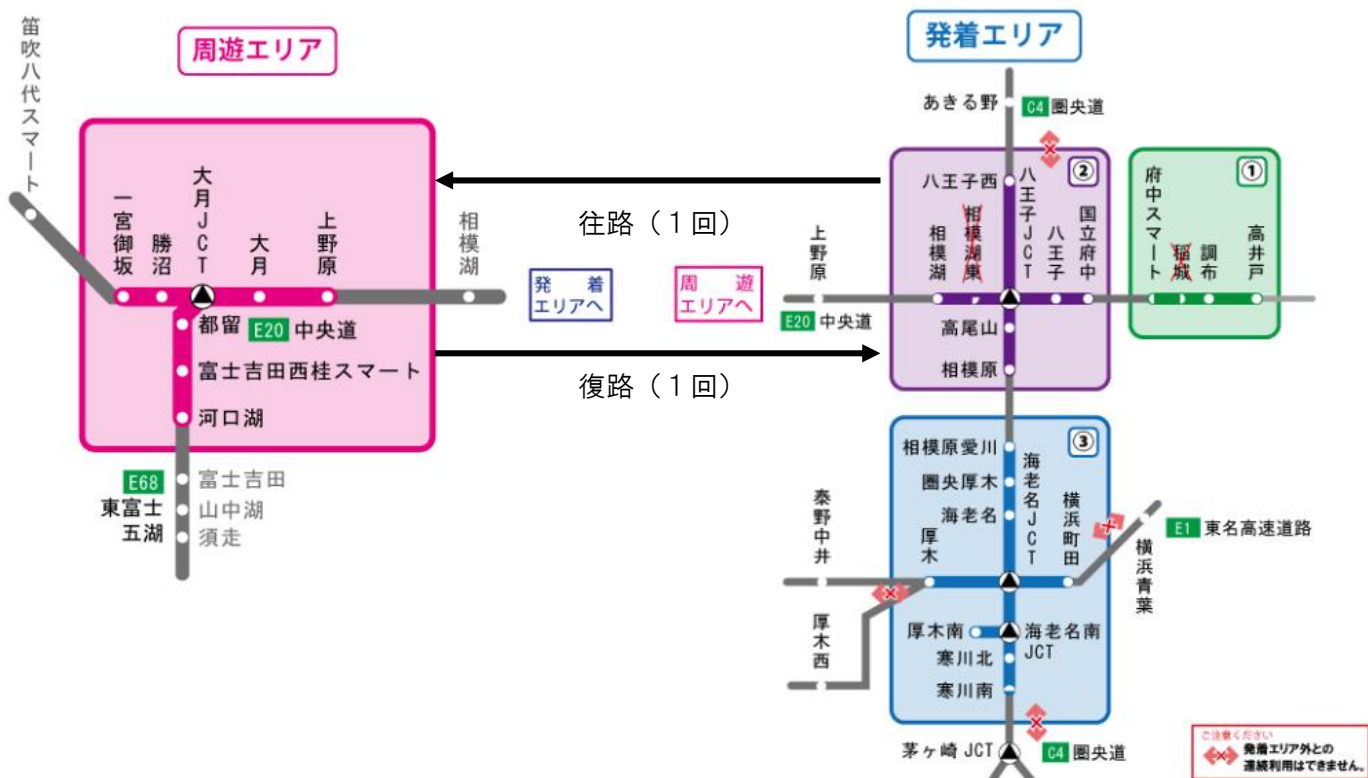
周遊エリア

笛吹八代スマート

一宮御坂

勝沼

大月JCT

大月

上野原

相模湖

都留

E20 中央道

富士吉田西桂スマート

河口湖

E68

東富士五湖

富士吉田

山中湖

須走

往路（１回）

復路（１回）

発着エリアへ

周遊エリアへ

発着エリア

あきる野

C4 圏央道

②

八王子西

八王子JCT

相模湖東

相模湖

八王子

国立府中

上野原

E20 中央道

高尾山

相模原

①

府中スマート

稲城

調布

高井戸

③

相模原愛川

圏央厚木

海老名

海老名JCT

横浜町田

厚木

泰野中井

厚木西

厚木南

海老名南JCT

寒川北

寒川南

横浜青葉

E1 東名高速道路

茅ヶ崎 JCT

C4 圏央道

ご注意ください

発着エリア外との連続利用はできません。